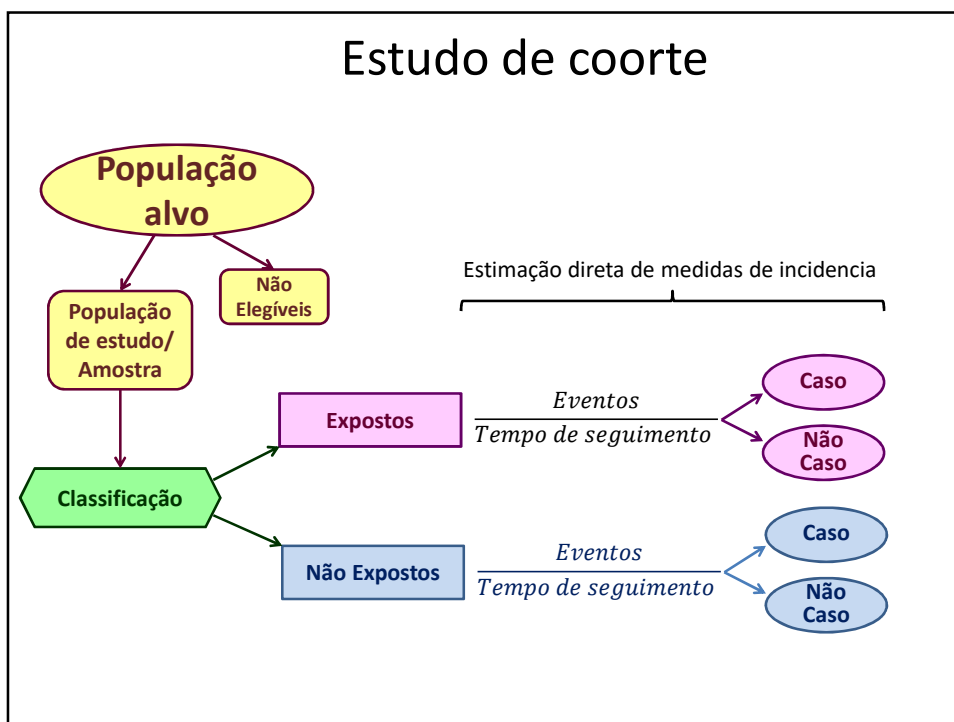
Estudo de coorte

População alvo

Não Elegíveis

População de estudo/ Amostra

Classificação

Estimação direta de medidas de incidencia

Expostos

$\frac{Eventos}{Tempo\ de\ seguimento}$

Caso

Não Caso

Não Expostos

$\frac{Eventos}{Tempo\ de\ seguimento}$

Caso

Não Caso